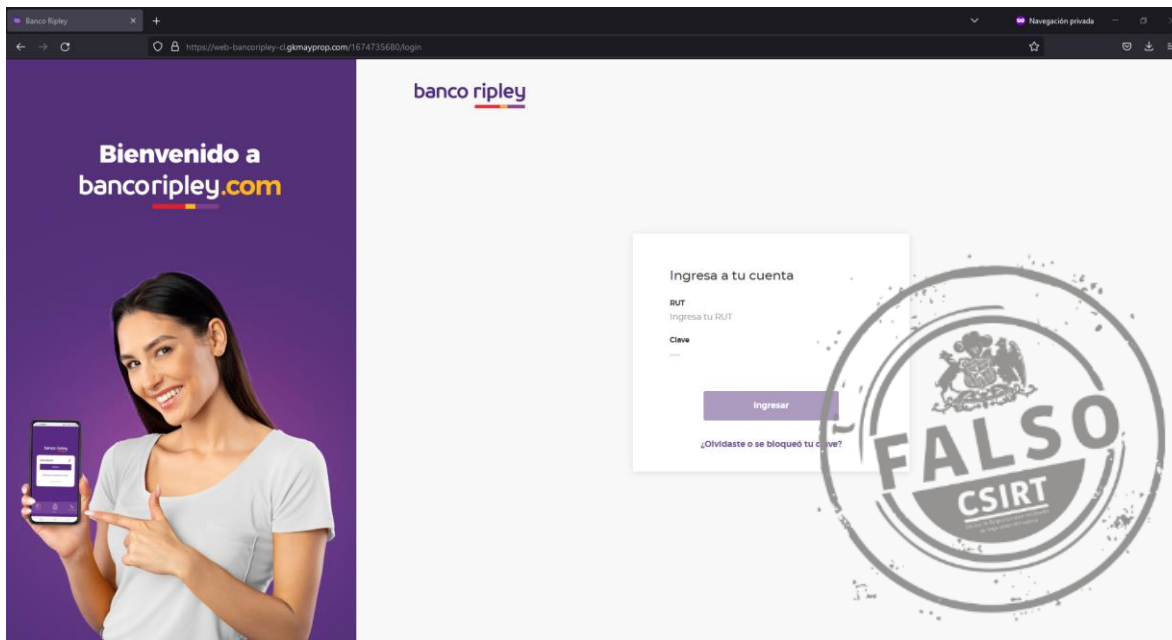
Banco Ripley ×
+
Navegación privada
https://web-bancoripley-cl.gkmayprop.com/1674735680/login

Bienvenido a
bancoripley.com

banco ripley

Ingresa a tu cuenta
RUT
Ingresa tu RUT
Clave

Ingresar
¿Olvidaste o se bloqueó tu clave?

FALSO
CSIRT
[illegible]